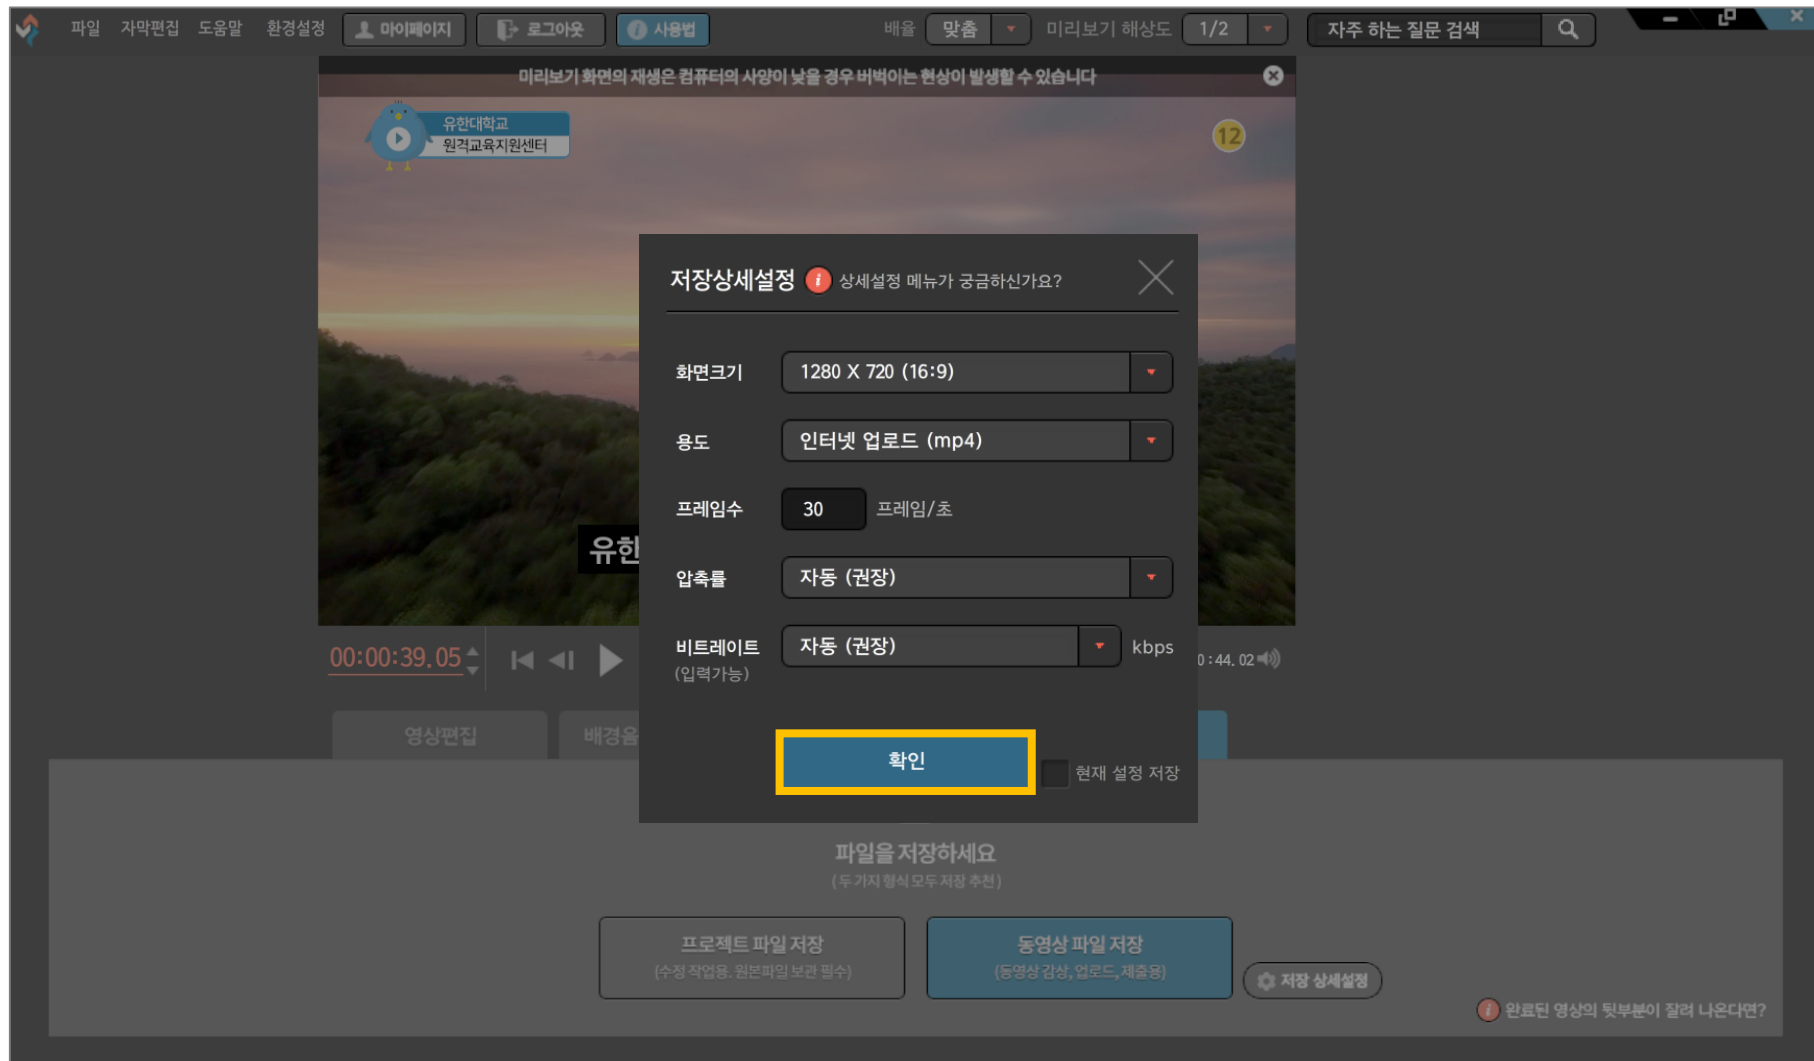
파일 자막편집 도움말 환경설정 마이페이지 로그아웃 사용법 배율 맞춤 미리보기 해상도 1/2 자주 하는 질문 검색

미리보기 화면의 재생은 컴퓨터의 사양이 낮을 경우 버벅이는 현상이 발생할 수 있습니다

유한대학교 원격교육지원센터

12

유한

00:00:39.05

0:44.02

영상편집 배경음

저장상세설정 상세설정 메뉴가 궁금하신가요?

화면크기 1280 X 720 (16:9)

용도 인터넷 업로드 (mp4)

프레임수 30 프레임/초

압축률 자동 (권장)

비트레이트 (입력가능) 자동 (권장) kbps

확인

현재 설정 저장

파일을 저장하세요
(두 가지 형식 모두 저장 추천)

프로젝트 파일 저장
(수정 작업용, 원본파일 보관 필수)

동영상 파일 저장
(동영상 감상, 업로드, 제출용)

저장 상세설정

완료된 영상의 뒷부분이 잘려 나온다면?